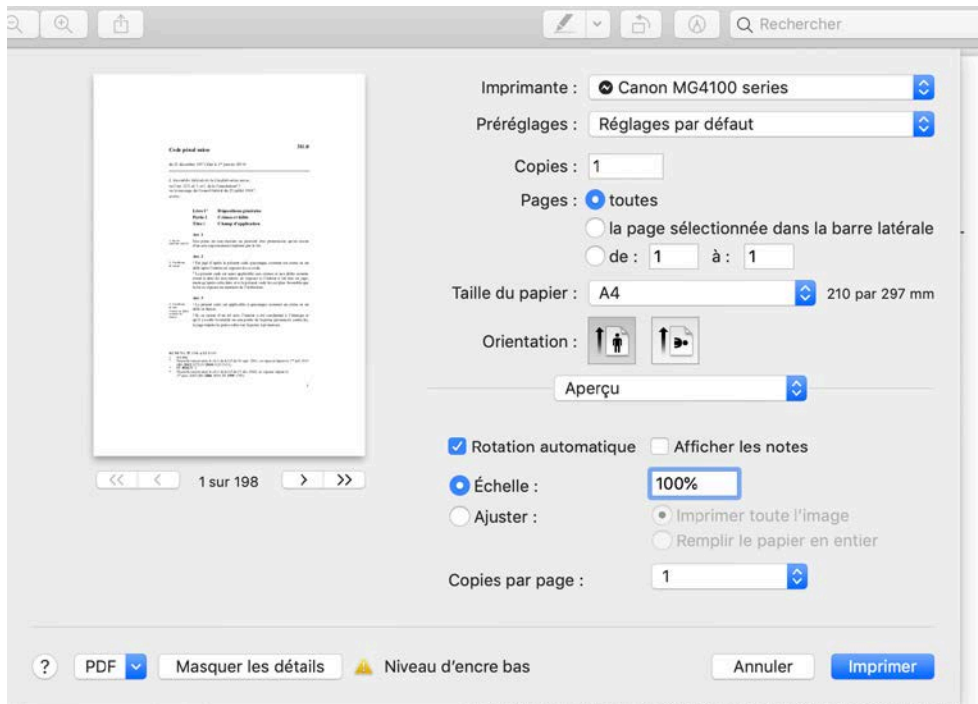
Rechercher

Imprimante : Canon MG4100 series

Préréglages : Réglages par défaut

Copies : 1

Pages : toutes

la page sélectionnée dans la barre latérale

de : 1 à : 1

Taille du papier : A4 210 par 297 mm

Orientation :

Aperçu

Rotation automatique Afficher les notes

Échelle : 100%

Ajuster : Imprimer toute l'image

Remplir le papier en entier

Copies par page : 1

Code pénal suisse 311.0

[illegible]

1 sur 198

? PDF Masquer les détails Niveau d'encre bas Annuler Imprimer